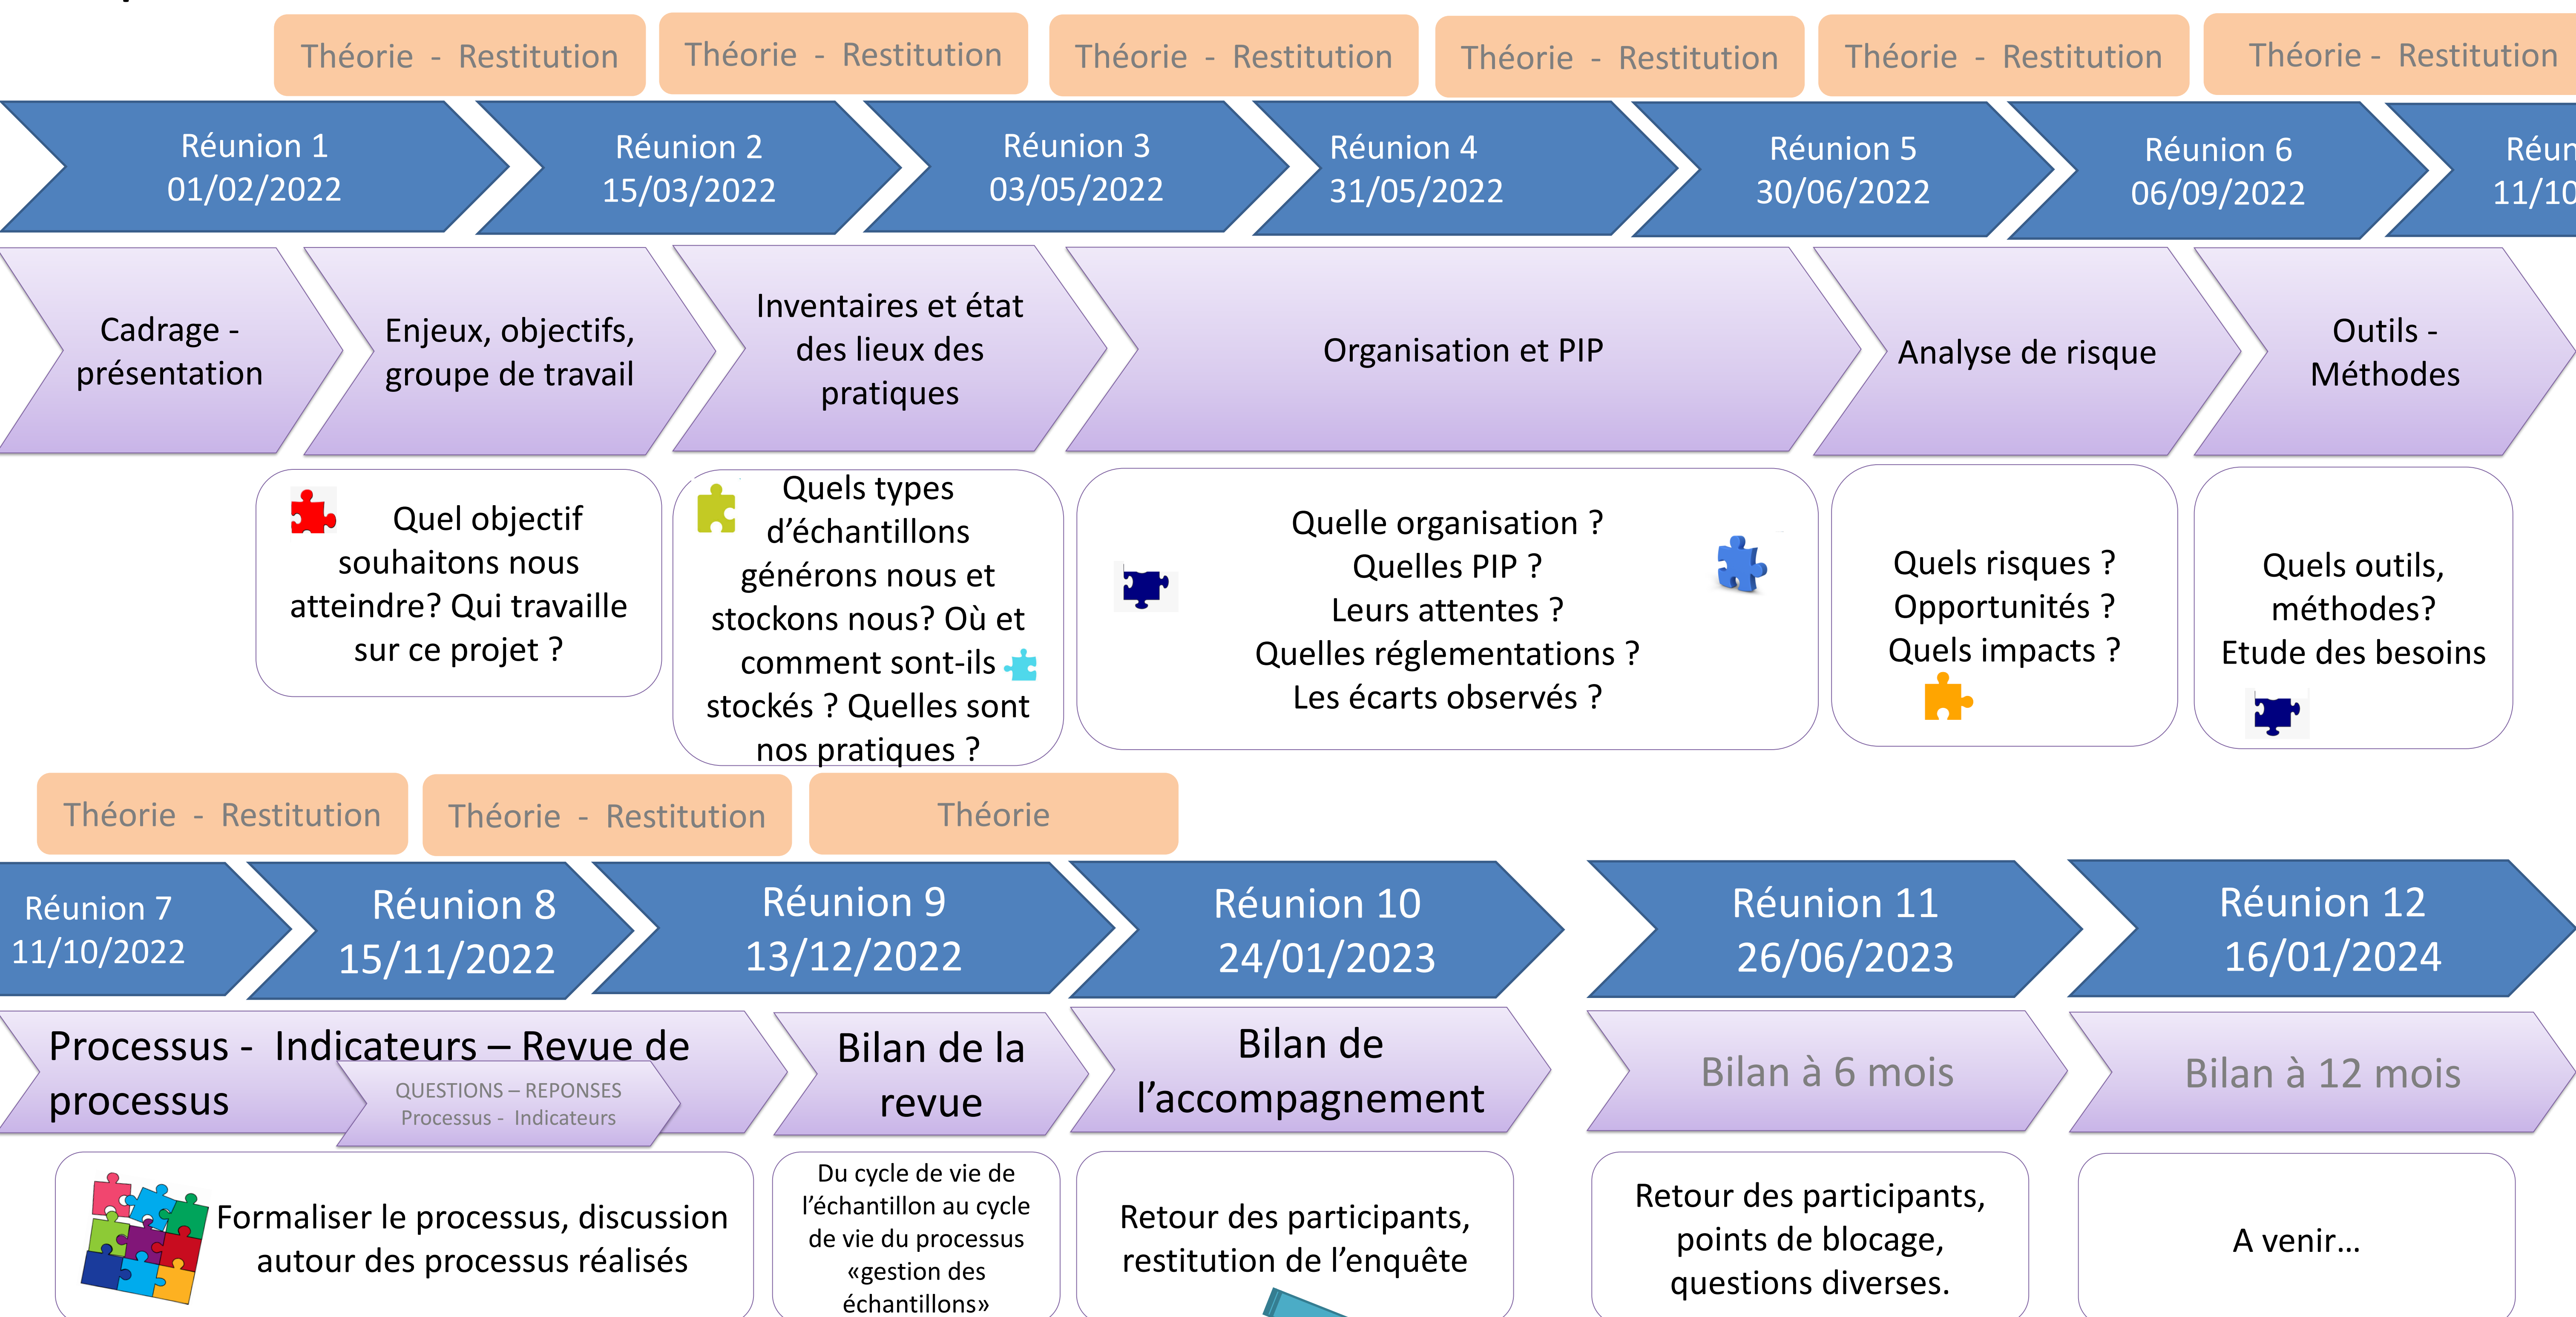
Théorie - Restitution

Théorie - Restitution

Théorie - Restitution

Théorie - Restitution

Théorie - Restitution

Théorie - Restitution

Réunion 1
01/02/2022

Réunion 2
15/03/2022

Réunion 3
03/05/2022

Réunion 4
31/05/2022

Réunion 5
30/06/2022

Réunion 6
06/09/2022

Réun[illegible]
11/10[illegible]

Cadrage - présentation

Enjeux, objectifs, groupe de travail

Inventaires et état des lieux des pratiques

Organisation et PIP

Analyse de risque

Outils - Méthodes

Quel objectif souhaitons nous atteindre? Qui travaille sur ce projet ?

Quels types d'échantillons générons nous et stockons nous? Où et comment sont-ils stockés ? Quelles sont nos pratiques ?

Quelle organisation ?
Quelles PIP ?
Leurs attentes ?
Quelles réglementations ?
Les écarts observés ?

Quels risques ?
Opportunités ?
Quels impacts ?

Quels outils, méthodes?
Etude des besoins

Théorie - Restitution

Théorie - Restitution

Théorie

Réunion 7
11/10/2022

Réunion 8
15/11/2022

Réunion 9
13/12/2022

Réunion 10
24/01/2023

Réunion 11
26/06/2023

Réunion 12
16/01/2024

Processus - Indicateurs – Revue de processus

QUESTIONS – REPONSES
Processus - Indicateurs

Bilan de la revue

Bilan de l'accompagnement

Bilan à 6 mois

Bilan à 12 mois

Formaliser le processus, discussion autour des processus réalisés

Du cycle de vie de l'échantillon au cycle de vie du processus «gestion des échantillons»

Retour des participants, restitution de l'enquête

Retour des participants, points de blocage, questions diverses.

A venir…